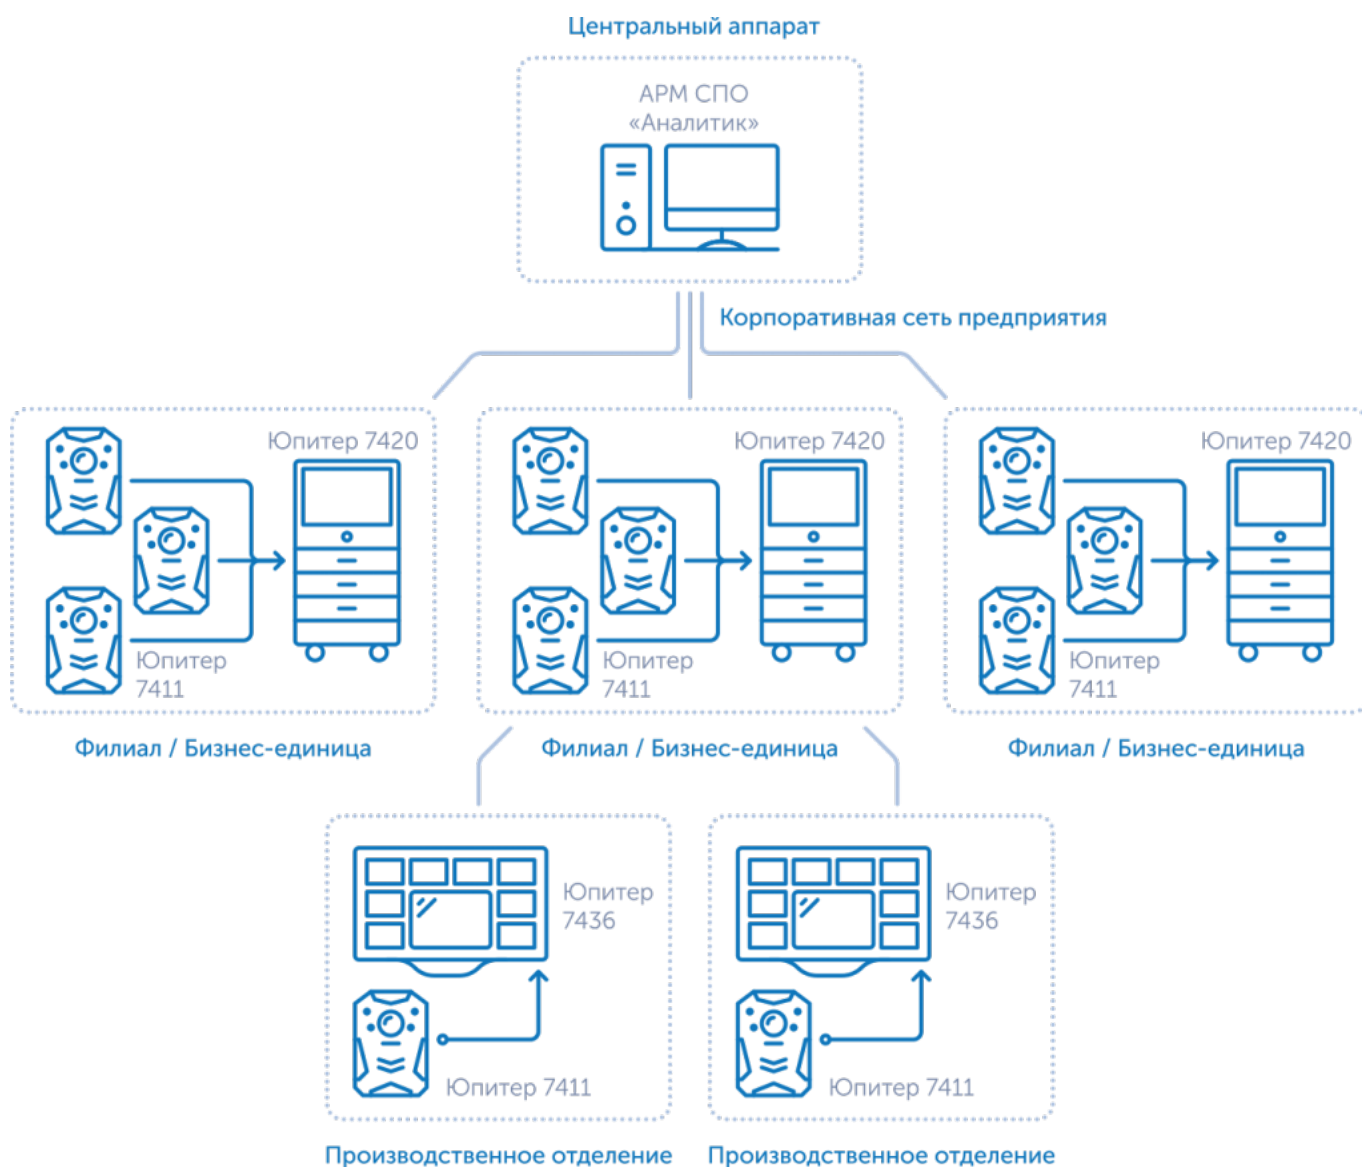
Центральный аппарат

АРМ СПО «Аналитик»

Корпоративная сеть предприятия

Юпитер 7420

Юпитер 7411

Юпитер 7420

Юпитер 7411

Юпитер 7420

Юпитер 7411

Филиал / Бизнес-единица

Филиал / Бизнес-единица

Филиал / Бизнес-единица

Юпитер 7436

Юпитер 7411

Юпитер 7436

Юпитер 7411

Производственное отделение

Производственное отделение